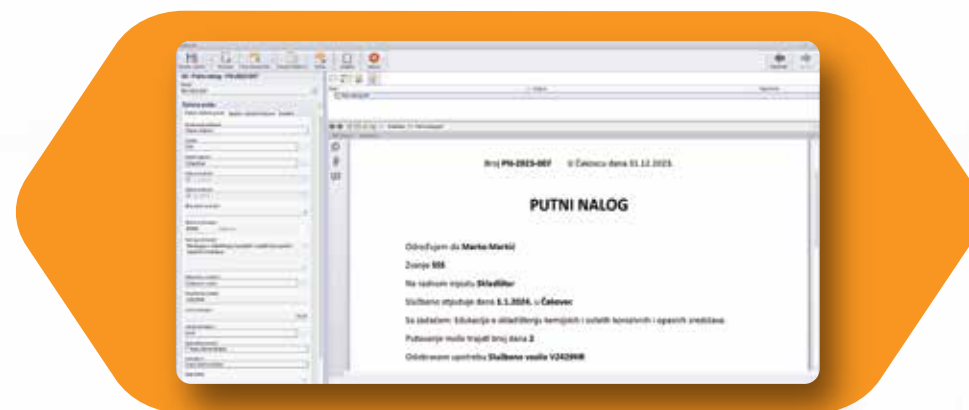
Broj PN-2023-007 U Čakovcu dana 31.12.2023.

PUTNI NALOG

Određujem da Marko Markić

Zvanje SSS

Na radnom mjestu Skladištar

Službeno otputuje dana 1.1.2024. u Čakovec

Sa zadatkom: Edukacija o skladištenju kemijskih i ostalih korozivnih i opasnih sredstava

Putovanje može trajati broj dana 2

Odobravam upotrebu Službeno vozilo V242998